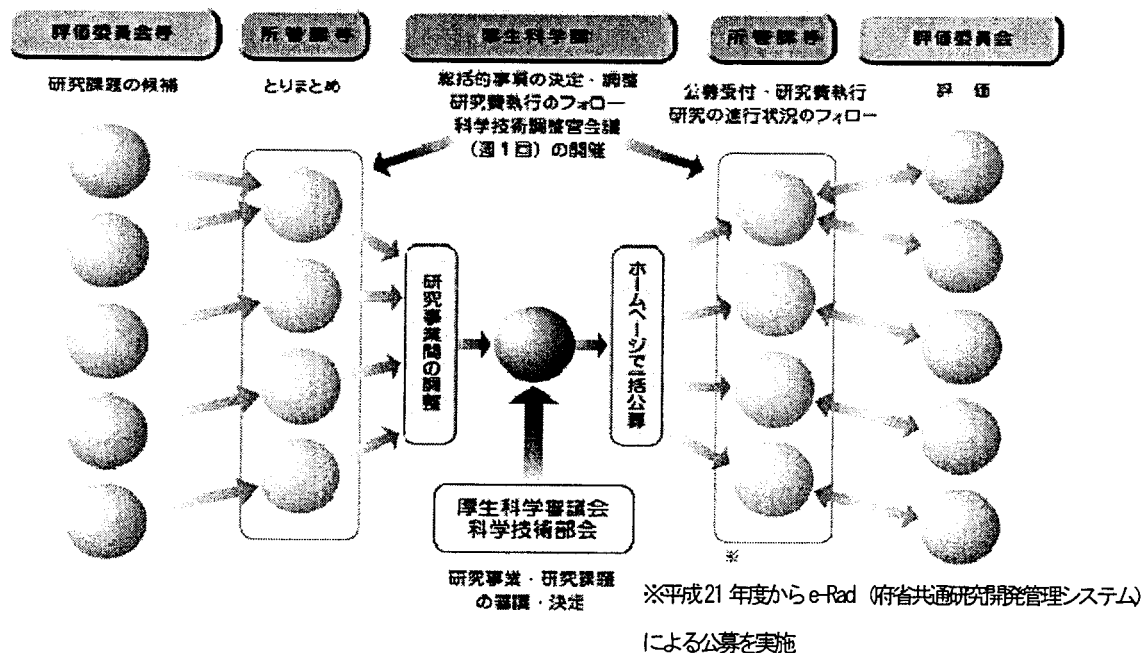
評価委員会等

研究課題の候補

所管課等

とりまとめ

厚生科学課

総括的事項の決定・調整
研究費執行のフォロー
科学技術調整官会議
（週１回）の開催

所管課等

公募受付・研究費執行
研究の進行状況のフォロー

評価委員会

評　価

研究事業間の調整

ホームページで一括公募

厚生科学審議会
科学技術部会

研究事業・研究課題
の審議・決定

※

※平成21年度からe-Rad（府省共通研究開発管理システム）による公募を実施